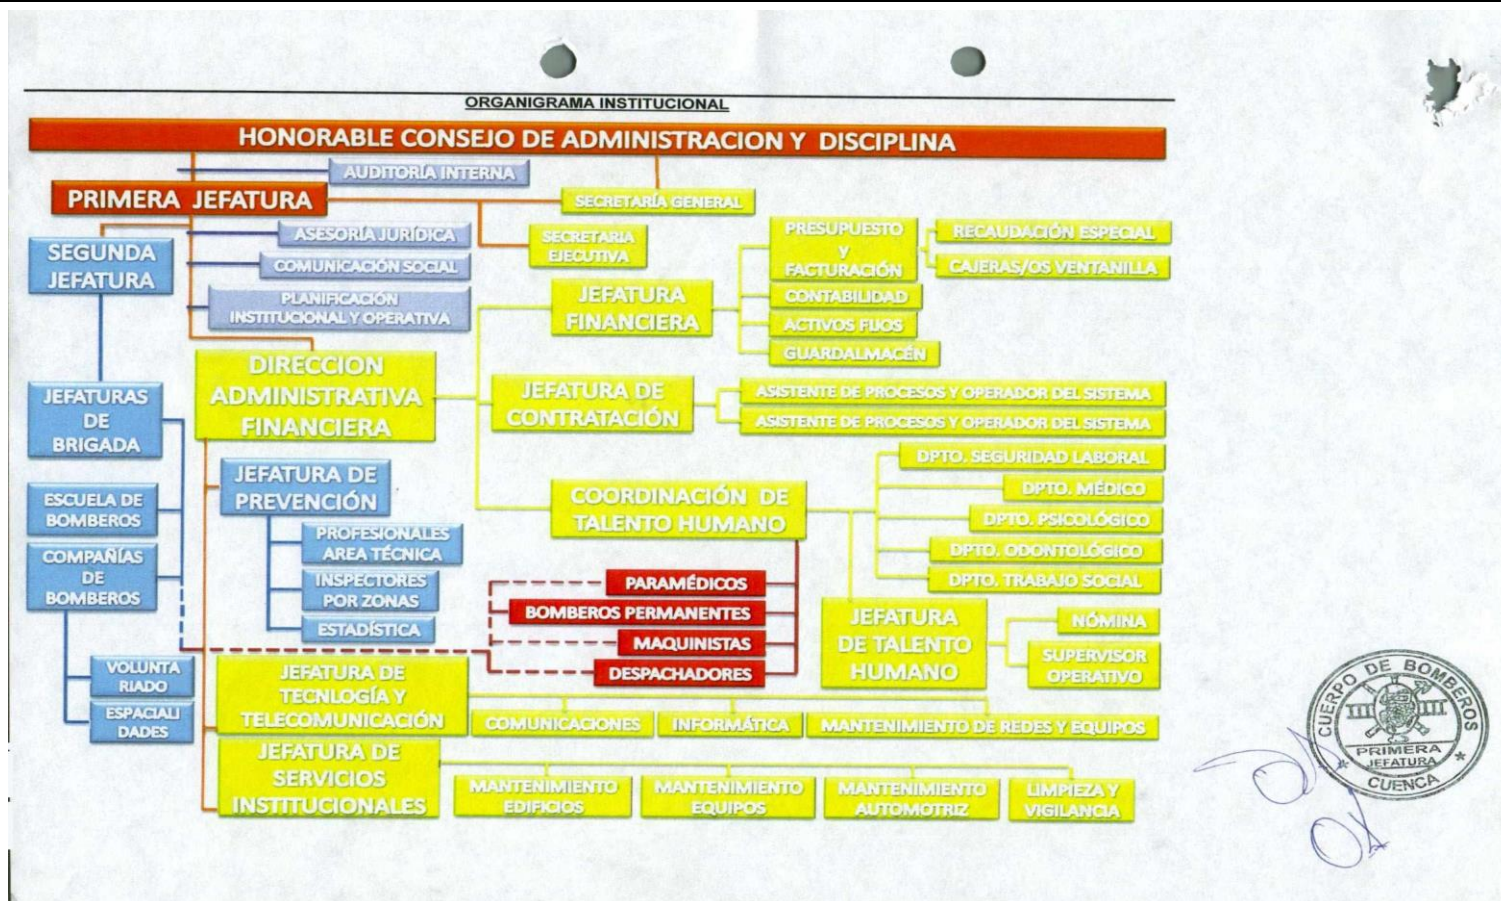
ORGANIGRAMA INSTITUCIONAL

HONORABLE CONSEJO DE ADMINISTRACION Y DISCIPLINA

AUDITORIA INTERNA

PRIMERA JEFATURA

SECRETARÍA GENERAL

SEGUNDA JEFATURA

ASESORÍA JURÍDICA

COMUNICACIÓN SOCIAL

PLANIFICACION INSTITUCIONAL Y OPERATIVA

SECRETARIA EJECUTIVA

PRESUPUESTO Y FACTURACIÓN

RECAUDACIÓN ESPECIAL

CAJERAS/OS VENTANILLA

JEFATURA FINANCIERA

CONTABILIDAD

ACTIVOS FIJOS

GUARDALMACÉN

JEFATURAS DE BRIGADA

DIRECCION ADMINISTRATIVA FINANCIERA

JEFATURA DE CONTRATACIÓN

ASISTENTE DE PROCESOS Y OPERADOR DEL SISTEMA

ASISTENTE DE PROCESOS Y OPERADOR DEL SISTEMA

DPTO. SEGURIDAD LABORAL

DPTO. MÉDICO

DPTO. PSICOLÓGICO

DPTO. ODONTOLÓGICO

DPTO. TRABAJO SOCIAL

ESCUELA DE BOMBEROS

JEFATURA DE PREVENCIÓN

COORDINACIÓN DE TALENTO HUMANO

COMPAÑÍAS DE BOMBEROS

PROFESIONALES AREA TÉCNICA

INSPECTORES POR ZONAS

ESTADÍSTICA

PARAMÉDICOS

BOMBEROS PERMANENTES

MAQUINISTAS

DESPACHADORES

JEFATURA DE TALENTO HUMANO

NÓMINA

SUPERVISOR OPERATIVO

VOLUNTARIADO

ESPACIALIDADES

JEFATURA DE TECNLOGÍA Y TELECOMUNICACIÓN

COMUNICACIONES

INFORMÁTICA

MANTENIMIENTO DE REDES Y EQUIPOS

JEFATURA DE SERVICIOS INSTITUCIONALES

MANTENIMIENTO EDIFICIOS

MANTENIMIENTO EQUIPOS

MANTENIMIENTO AUTOMOTRIZ

LIMPIEZA Y VIGILANCIA

CUERPO DE BOMBEROS
PRIMERA JEFATURA
CUENCA